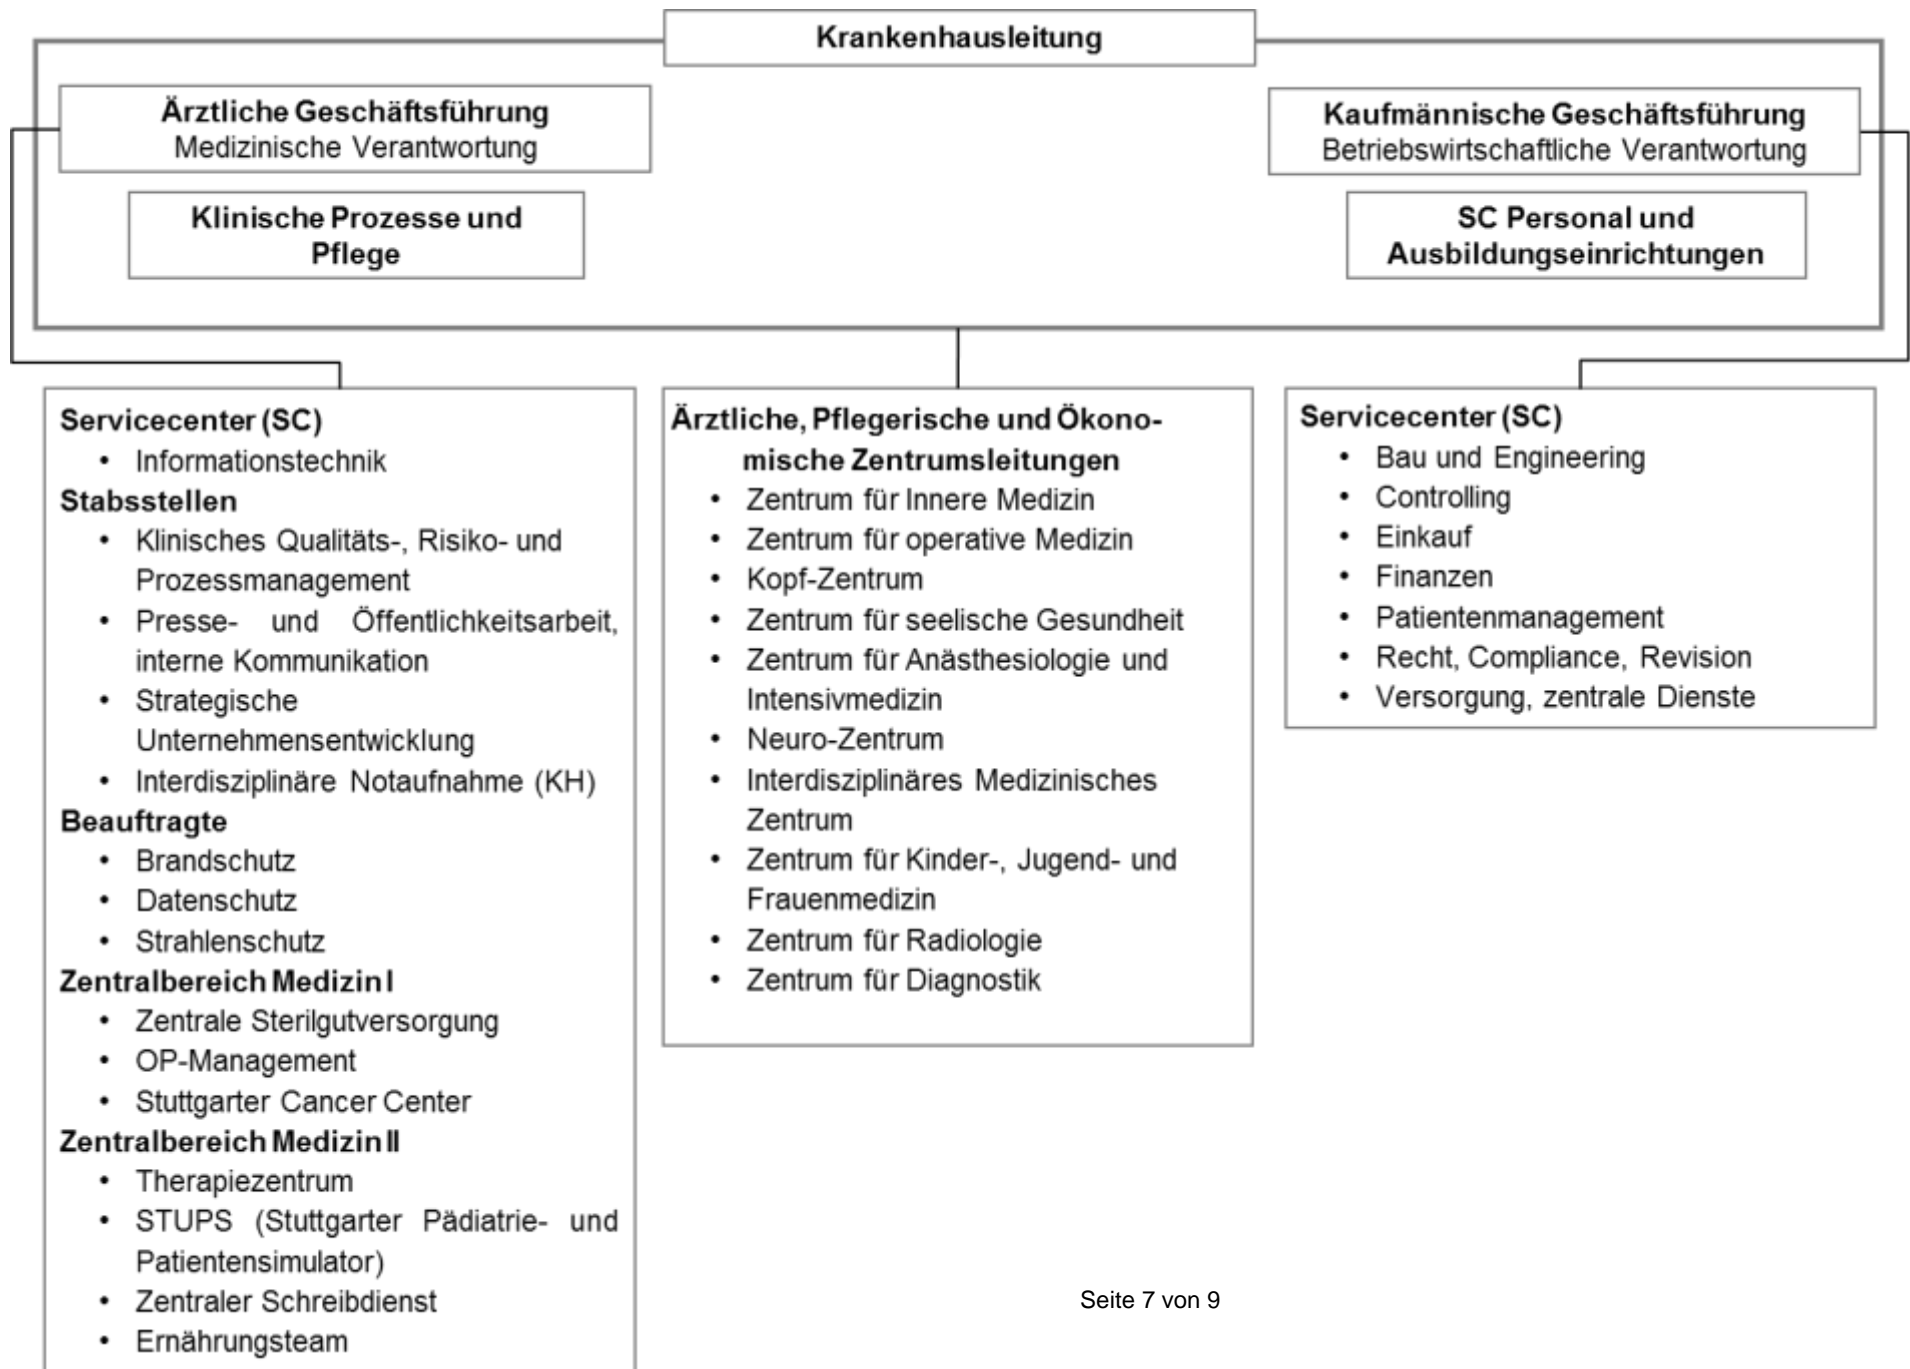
Krankenhausleitung

Ärztliche Geschäftsführung
Medizinische Verantwortung

Klinische Prozesse und Pflege

Kaufmännische Geschäftsführung
Betriebswirtschaftliche Verantwortung

SC Personal und Ausbildungseinrichtungen

Servicecenter (SC)
- Informationstechnik

Stabsstellen
- Klinisches Qualitäts-, Risiko- und Prozessmanagement
- Presse- und Öffentlichkeitsarbeit, interne Kommunikation
- Strategische Unternehmensentwicklung
- Interdisziplinäre Notaufnahme (KH)

Beauftragte
- Brandschutz
- Datenschutz
- Strahlenschutz

Zentralbereich Medizin I
- Zentrale Sterilgutversorgung
- OP-Management
- Stuttgarter Cancer Center

Zentralbereich Medizin II
- Therapiezentrum
- STUPS (Stuttgarter Pädiatrie- und Patientensimulator)
- Zentraler Schreibdienst
- Ernährungsteam

Ärztliche, Pflegerische und Ökonomische Zentrumsleitungen
- Zentrum für Innere Medizin
- Zentrum für operative Medizin
- Kopf-Zentrum
- Zentrum für seelische Gesundheit
- Zentrum für Anästhesiologie und Intensivmedizin
- Neuro-Zentrum
- Interdisziplinäres Medizinisches Zentrum
- Zentrum für Kinder-, Jugend- und Frauenmedizin
- Zentrum für Radiologie
- Zentrum für Diagnostik

Servicecenter (SC)
- Bau und Engineering
- Controlling
- Einkauf
- Finanzen
- Patientenmanagement
- Recht, Compliance, Revision
- Versorgung, zentrale Dienste

Seite 7 von 9